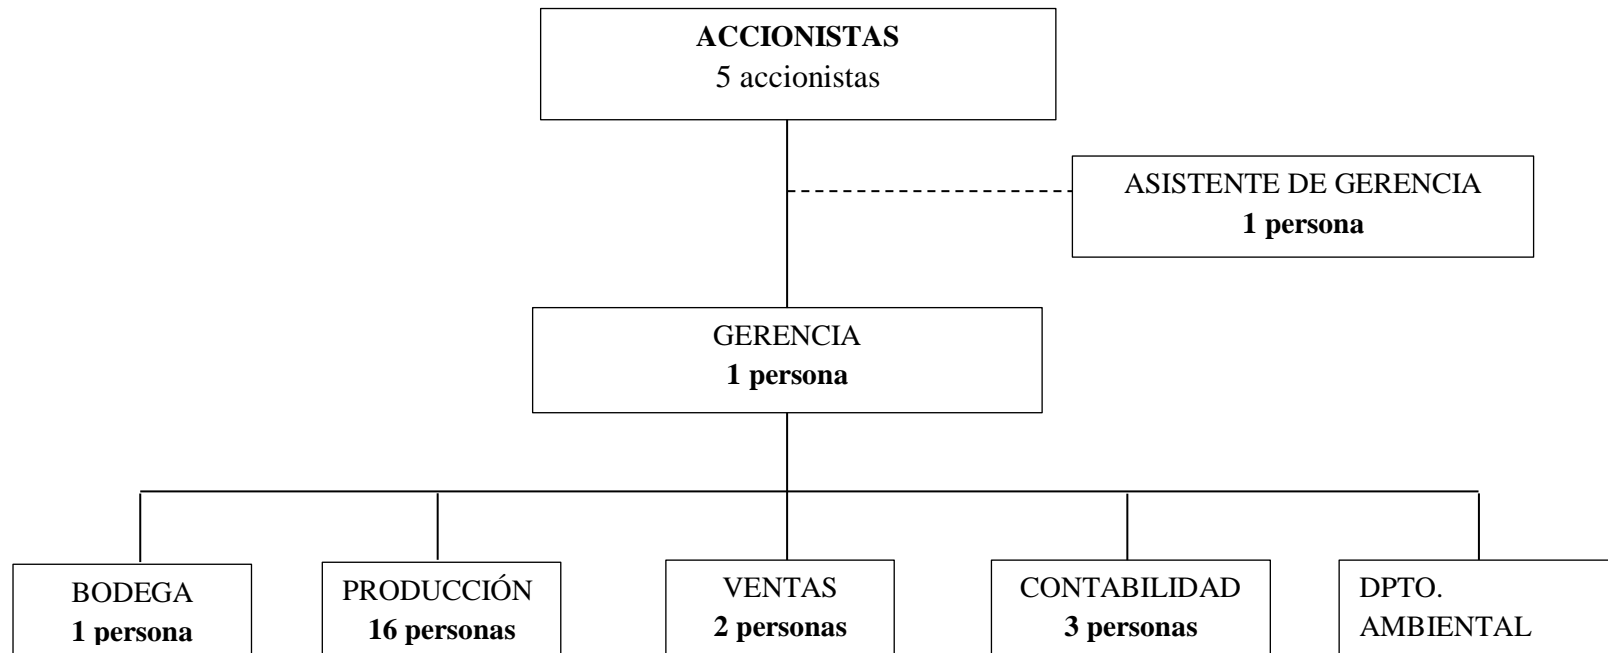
**ACCIONISTAS**
5 accionistas

ASISTENTE DE GERENCIA
**1 persona**

GERENCIA
**1 persona**

BODEGA
**1 persona**

PRODUCCIÓN
**16 personas**

VENTAS
**2 personas**

CONTABILIDAD
**3 personas**

DPTO.
AMBIENTAL